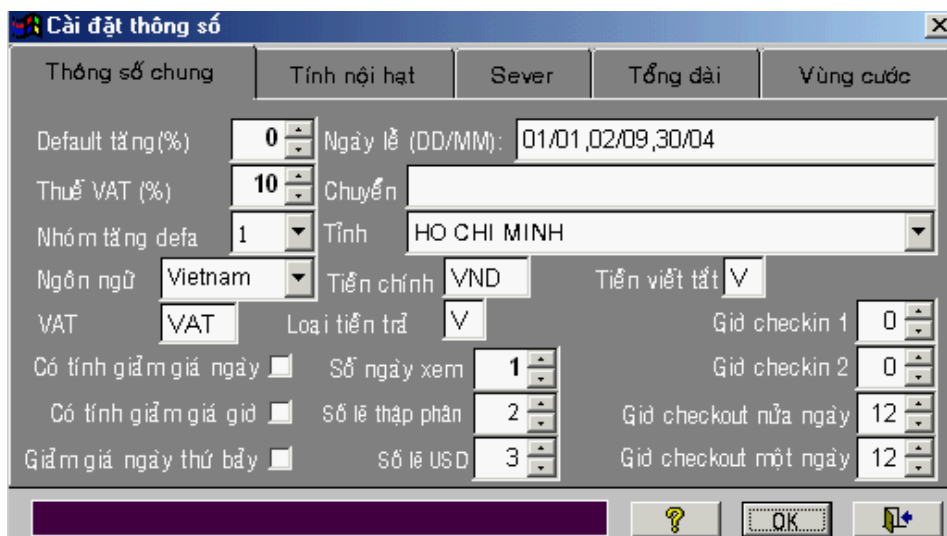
Cài đặt thông số

Thông số chung | Tính nội hạt | Sever | Tổng đài | Vùng cước

Default tăng(%) 0
Ngày lễ (DD/MM): 01/01,02/09,30/04
Thuế VAT (%) 10
Chuyển
Nhóm tăng defa 1
Tỉnh HO CHI MINH
Ngôn ngữ Vietnam
Tiền chính VND
Tiền viết tắt V
VAT VAT
Loại tiền trả V
Giờ checkin 1 0
Có tính giảm giá ngày
Số ngày xem 1
Giờ checkin 2 0
Có tính giảm giá giờ
Số lẻ thập phân 2
Giờ checkout nửa ngày 12
Giảm giá ngày thứ bảy
Số lẻ USD 3
Giờ checkout một ngày 12

OK